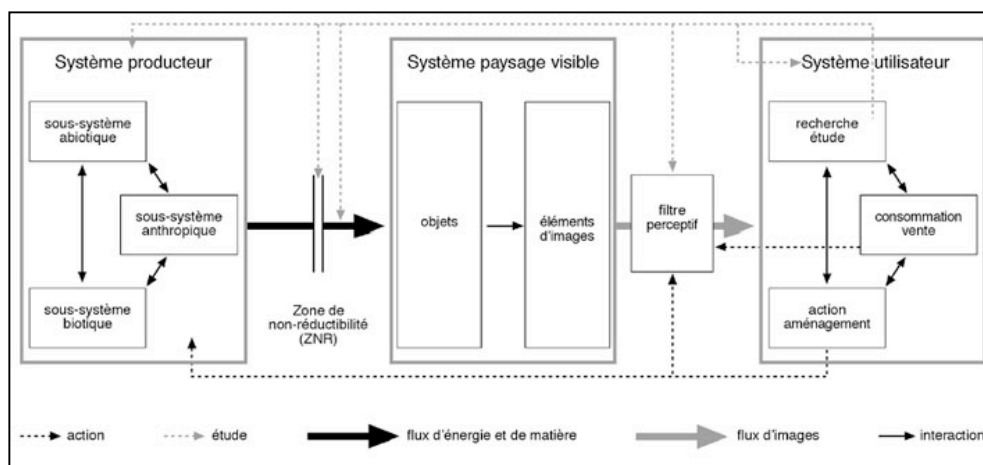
Système producteur

sous-système abiotique

sous-système anthropique

sous-système biotique

Zone de non-réductibilité (ZNR)

Système paysage visible

objets

éléments d'images

filtre perceptif

Système utilisateur

recherche étude

consommation vente

action aménagement

action
étude
flux d'énergie et de matière
flux d'images
interaction